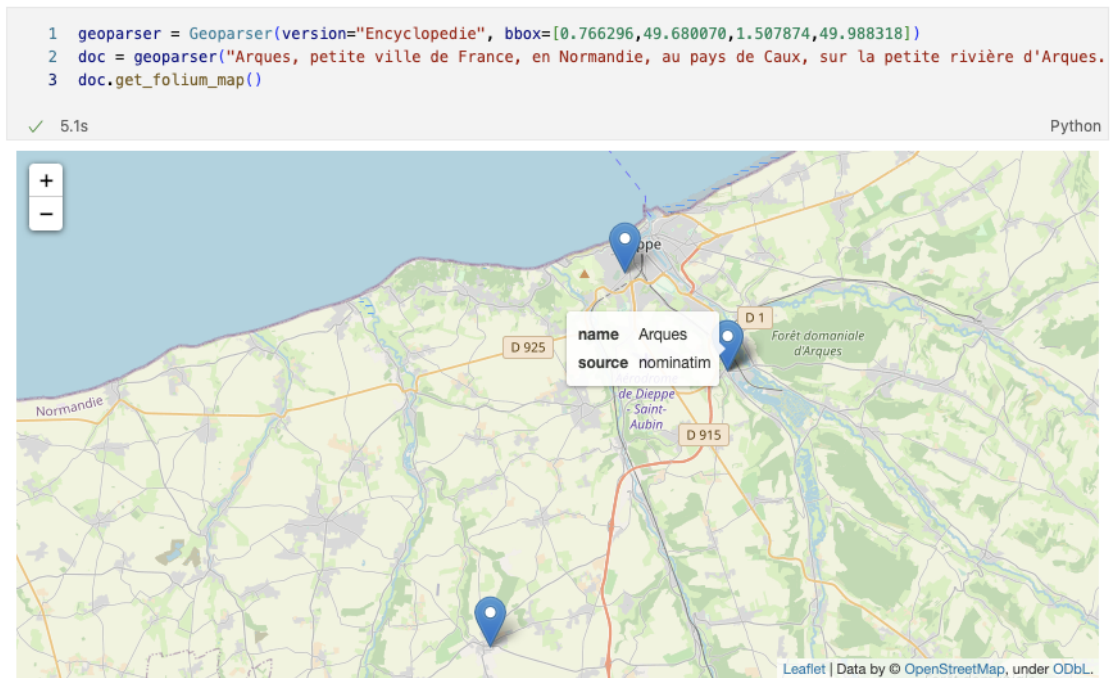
1 geoparser = Geoparser(version="Encyclopedie", bbox=[0.766296,49.680070,1.507874,49.988318])
2 doc = geoparser("Arques, petite ville de France, en Normandie, au pays de Caux, sur la petite rivière d'Arques.
3 doc.get_folium_map()

✓ 5.1s

Python

+
−

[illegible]ppe

D 1

Forêt domaniale d'Arques

D 925

name Arques
source nominatim

de Dieppe - Saint-Aubin

D 915

Normandie

Leaflet | Data by © OpenStreetMap, under ODbL.